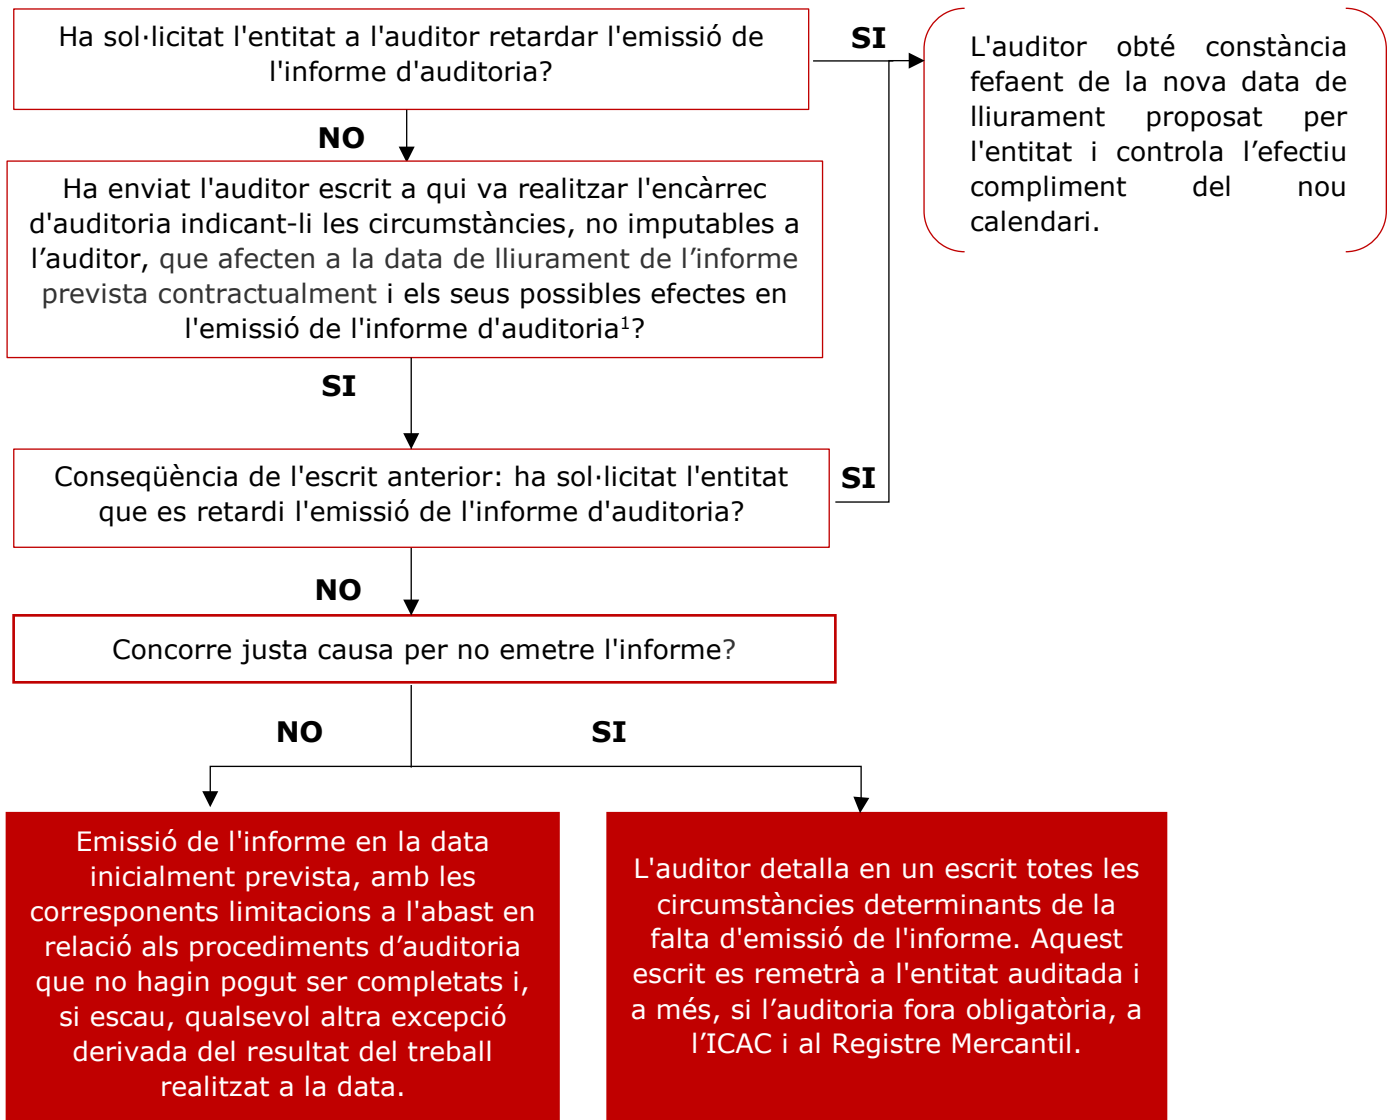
Ha sol·licitat l'entitat a l'auditor retardar l'emissió de l'informe d'auditoria?

SI

L'auditor obté constància fefaent de la nova data de lliurament proposat per l'entitat i controla l'efectiu compliment del nou calendari.

NO

Ha enviat l'auditor escrit a qui va realitzar l'encàrrec d'auditoria indicant-li les circumstàncies, no imputables a l'auditor, que afecten a la data de lliurament de l'informe prevista contractualment i els seus possibles efectes en l'emissió de l'informe d'auditoria$^1$?

SI

Conseqüència de l'escrit anterior: ha sol·licitat l'entitat que es retardi l'emissió de l'informe d'auditoria?

SI

NO

Concorre justa causa per no emetre l'informe?

NO

SI

Emissió de l'informe en la data inicialment prevista, amb les corresponents limitacions a l'abast en relació als procediments d'auditoria que no hagin pogut ser completats i, si escau, qualsevol altra excepció derivada del resultat del treball realitzat a la data.

L'auditor detalla en un escrit totes les circumstàncies determinants de la falta d'emissió de l'informe. Aquest escrit es remetrà a l'entitat auditada i a més, si l'auditoria fora obligatòria, a l'ICAC i al Registre Mercantil.